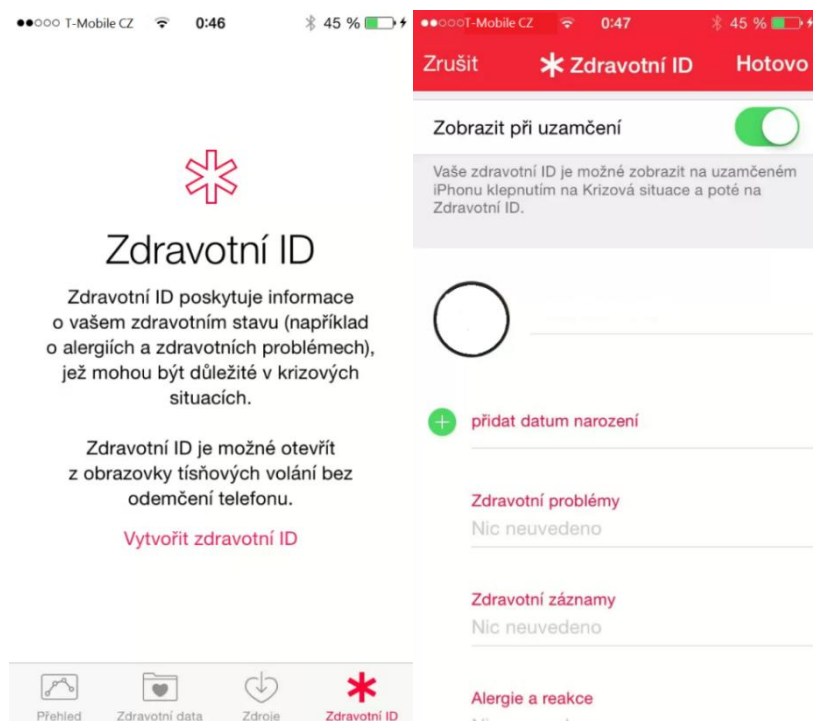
●●○○○ T-Mobile CZ 0:46 45 %

Zdravotní ID

Zdravotní ID poskytuje informace o vašem zdravotním stavu (například o alergiích a zdravotních problémech), jež mohou být důležité v krizových situacích.

Zdravotní ID je možné otevřít z obrazovky tísňových volání bez odemčení telefonu.

Vytvořit zdravotní ID

Přehled Zdravotní data Zdroje Zdravotní ID

●●○○○ T-Mobile CZ 0:47 45 %

Zrušit Zdravotní ID Hotovo

Zobrazit při uzamčení

Vaše zdravotní ID je možné zobrazit na uzamčeném iPhonu klepnutím na Krizová situace a poté na Zdravotní ID.

přidat datum narození

Zdravotní problémy
Nic neuvedeno

Zdravotní záznamy
Nic neuvedeno

Alergie a reakce
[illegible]